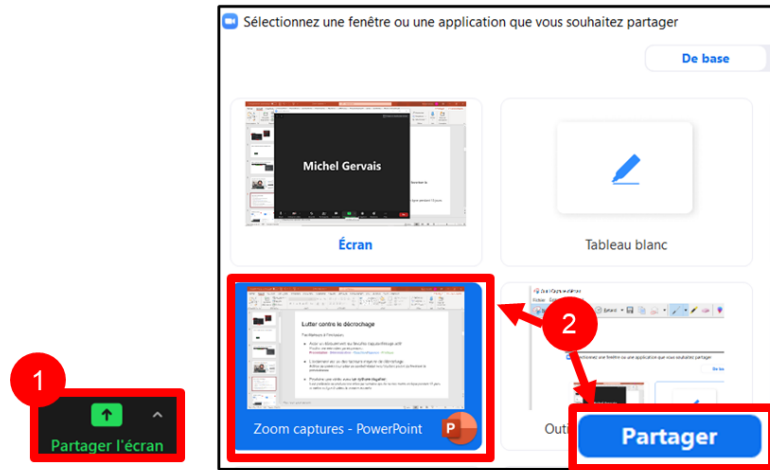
Sélectionnez une fenêtre ou une application que vous souhaitez partager

De base

Michel Gervais

Écran

Tableau blanc

Lutter contre le décrochage

Zoom captures - PowerPoint

Outi

Sélectionnez une fenêtre ou une application que vous souhaitez partager

1

Partager l'écran

2

Partager